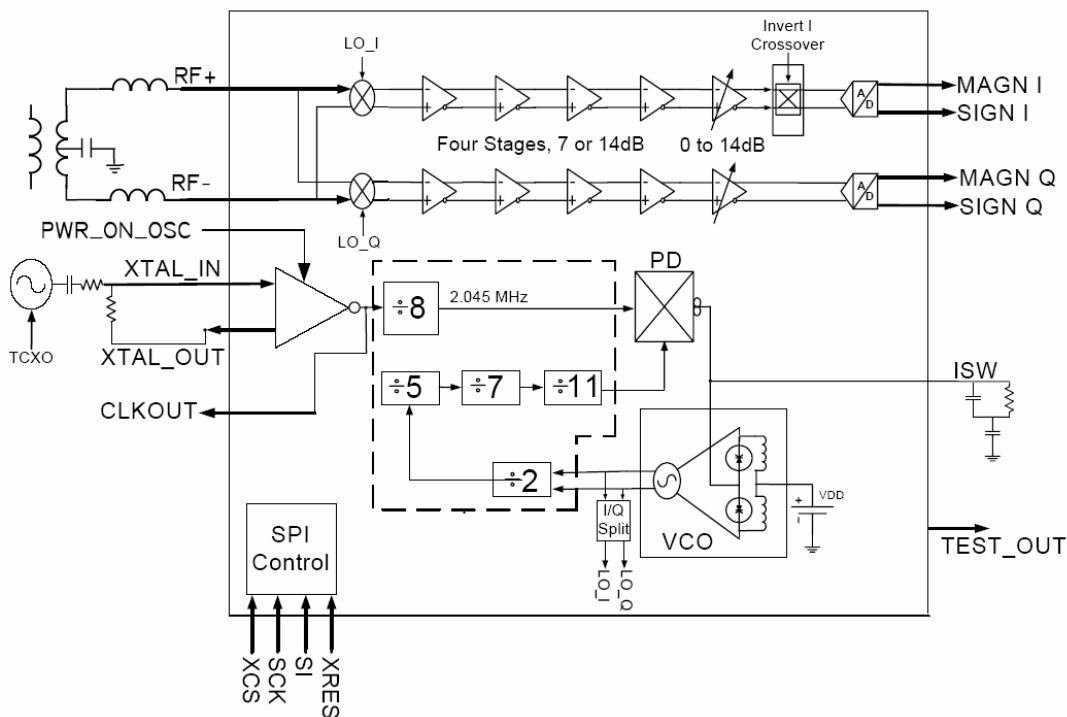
LO_I

Invert I Crossover

RF+

MAGN I

SIGN I

Four Stages, 7 or 14dB

0 to 14dB

RF-

MAGN Q

SIGN Q

PWR_ON_OSC

LO_Q

PD

XTAL_IN

$\div 8$

2.045 MHz

TCXO

XTAL_OUT

ISW

CLKOUT

$\div 5$

$\div 7$

$\div 11$

$\div 2$

VDD

I/Q Split

SPI Control

VCO

TEST_OUT

LO_I

LO_Q

XCS

SCK

SI

XRES